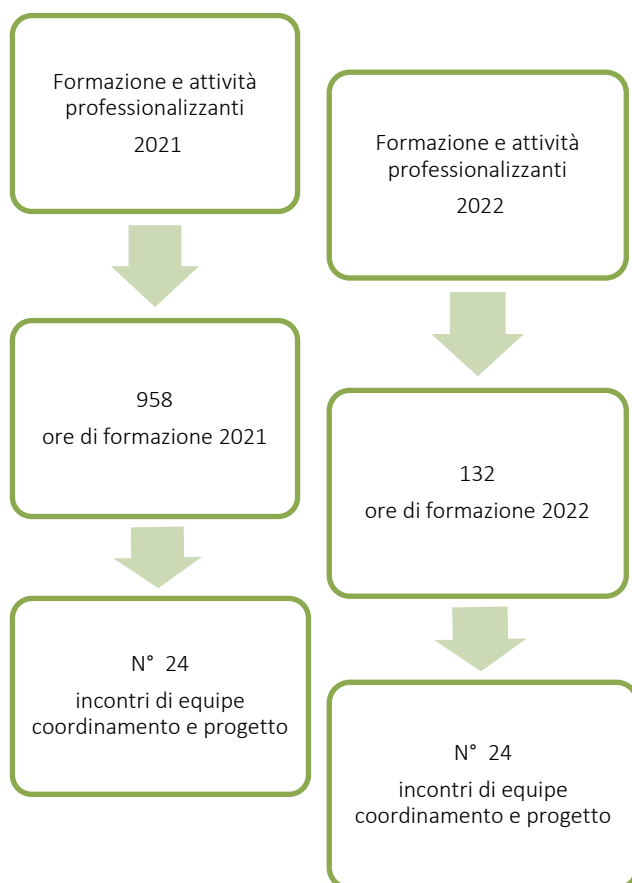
Formazione e attività professionalizzanti

2021

958

ore di formazione 2021

N° 24

incontri di equipe coordinamento e progetto

Formazione e attività professionalizzanti

2022

132

ore di formazione 2022

N° 24

incontri di equipe coordinamento e progetto